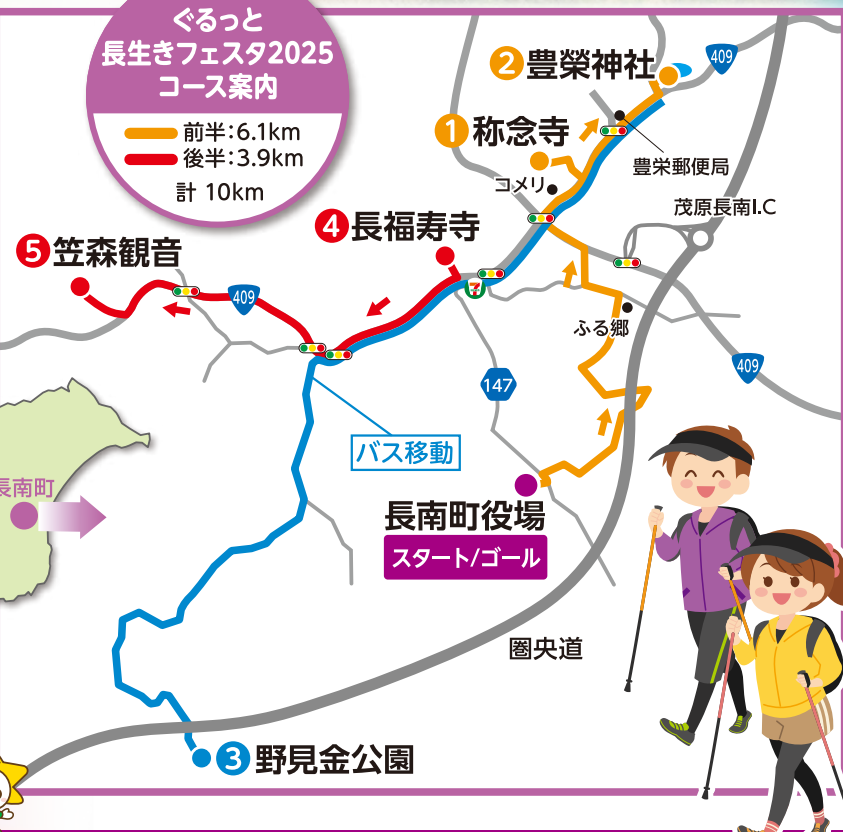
ぐるっと
長生きフェスタ2025
コース案内

前半:6.1km
後半:3.9km
計 10km

2 豊榮神社
409
1 称念寺
豊栄郵便局
コメリ
茂原長南I.C
4 長福寿寺
5 笠森観音
409
ふる郷
147
409
バス移動
長南町
長南町役場
スタート/ゴール
圏央道
3 野見金公園